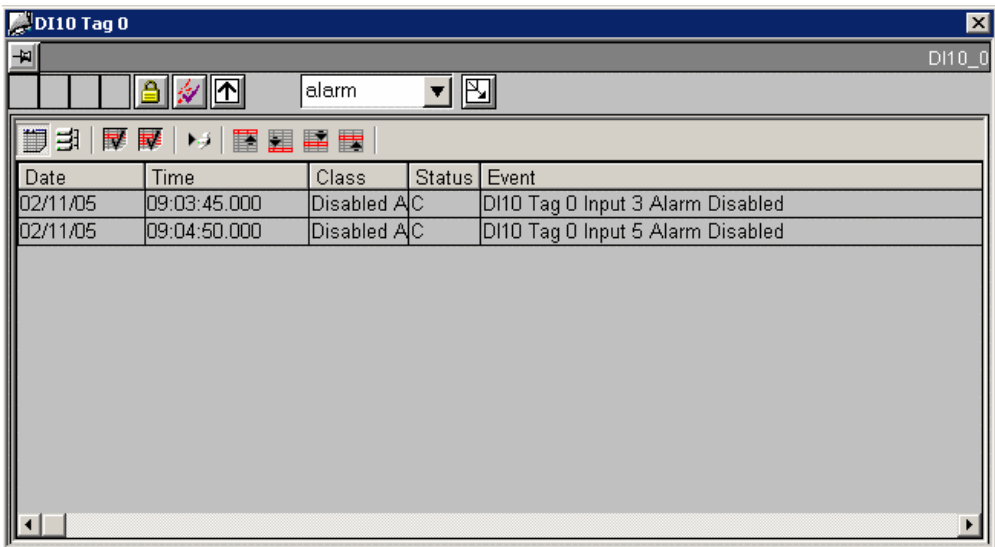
DI10 Tag 0

DI10_0

alarm

| Date | Time | Class | Status | Event |
|---|---|---|---|---|
| 02/11/05 | 09:03:45.000 | Disabled A | C | DI10 Tag 0 Input 3 Alarm Disabled |
| 02/11/05 | 09:04:50.000 | Disabled A | C | DI10 Tag 0 Input 5 Alarm Disabled |